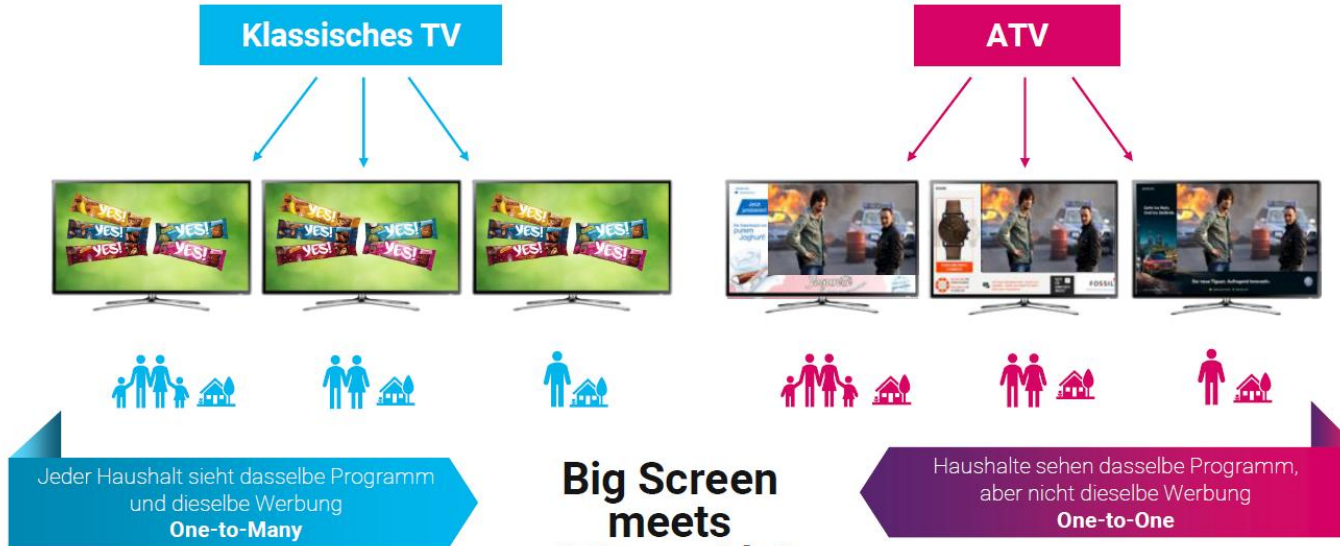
Klassisches TV

ATV

YES! YES! YES! YES!

YES! YES! YES! YES!

YES! YES! YES! YES!

FOSSIL

Jeder Haushalt sieht dasselbe Programm und dieselbe Werbung
**One-to-Many**

Big Screen meets

Haushalte sehen dasselbe Programm, aber nicht dieselbe Werbung
**One-to-One**